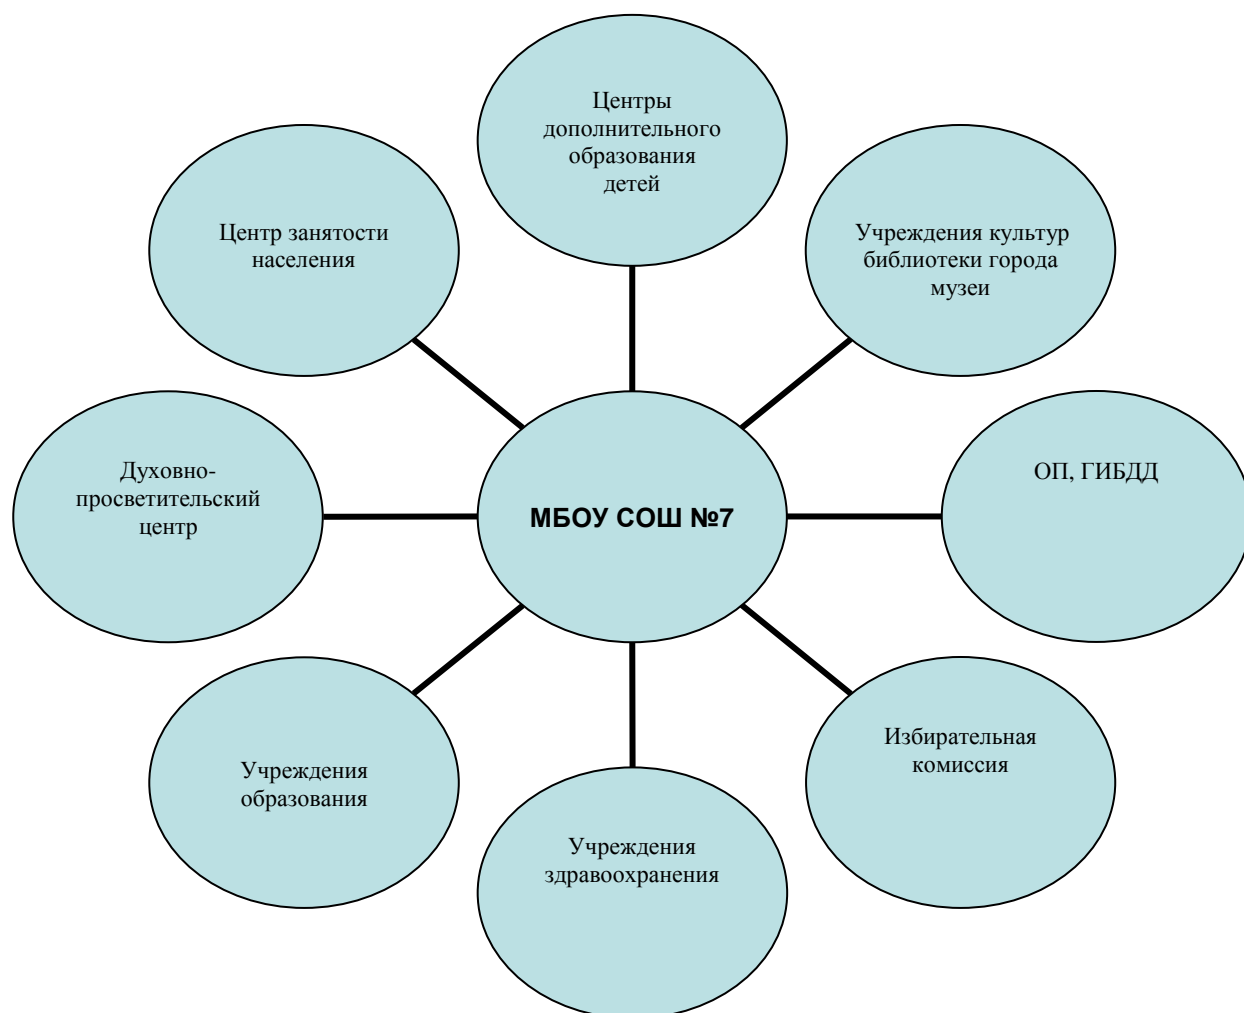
Центры дополнительного образования детей

Центр занятости населения

Учреждения культур библиотеки города музеи

Духовно-просветительский центр

МБОУ СОШ №7

ОП, ГИБДД

Учреждения образования

Избирательная комиссия

Учреждения здравоохранения